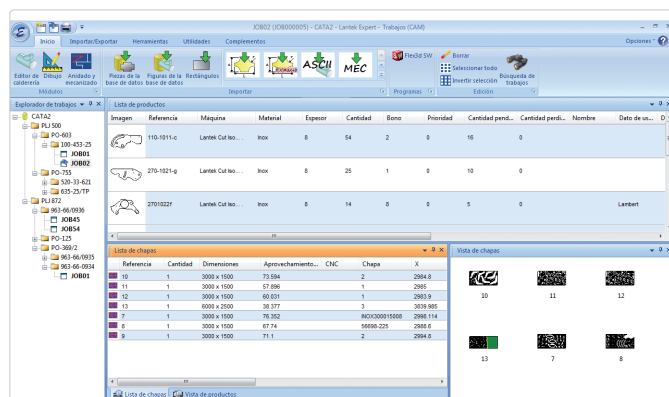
JOB02 (JOB000005) - CATA2 - Lantek Expert - Trabajos (CAM)

Inicio | Importar/Exportar | Herramientas | Utilidades | Complementos

Opciones

Editor de calderería | Dibujo | Anidado y mecanizado
Módulos

Piezas de la base de datos | Figuras de la base de datos | Rectángulos
ASCII | MEC
Importar

FlexiSil SW
Programas

Borrar | Seleccionar todo | Invertir selección
Búsqueda de trabajos
Edición

Explorador de trabajos

CATA2
PLJ 500
PO-603
100-453-25
JOB01
JOB02
PO-755
520-33-621
635-25/TP
PLJ 872
963-66/0936
JOB45
JOB54
PO-125
PO-369/2
963-66/0935
963-66-0934
JOB01

Lista de productos

| Imagen | Referencia | Máquina | Material | Espesor | Cantidad | Bono | Prioridad | Cantidad pendi... | Cantidad perdi... | Nombre | Dato de us... |
|---|---|---|---|---|---|---|---|---|---|---|---|
| | 110-1011-c | Lantek Cut Iso... | Inox | 8 | 54 | 2 | 0 | 16 | 0 | | |
| | 270-1021-g | Lantek Cut Iso... | Inox | 8 | 25 | 1 | 0 | 10 | 0 | | |
| | 2701022f | Lantek Cut Iso... | Inox | 8 | 14 | 8 | 0 | 5 | 0 | | Lambert |

Lista de chapas

| Referencia | Cantidad | Dimensiones | Aprovechamiento... | CNC | Chapa | X |
|---|---|---|---|---|---|---|
| 10 | 1 | 3000 x 1500 | 73.594 | | 2 | 2984.8 |
| 11 | 1 | 3000 x 1500 | 57.896 | | 1 | 2985 |
| 12 | 1 | 3000 x 1500 | 60.031 | | 1 | 2983.9 |
| 13 | 1 | 6000 x 2500 | 38.377 | | 3 | 3939.985 |
| 7 | 1 | 3000 x 1500 | 76.352 | | INOX300015008 | 2998.114 |
| 8 | 1 | 3000 x 1500 | 67.74 | | 56698-225 | 2988.6 |
| 9 | 1 | 3000 x 1500 | 71.1 | | 2 | 2994.8 |

Lista de chapas | Vista de productos

Vista de chapas

10 | 11 | 12
13 | 7 | 8